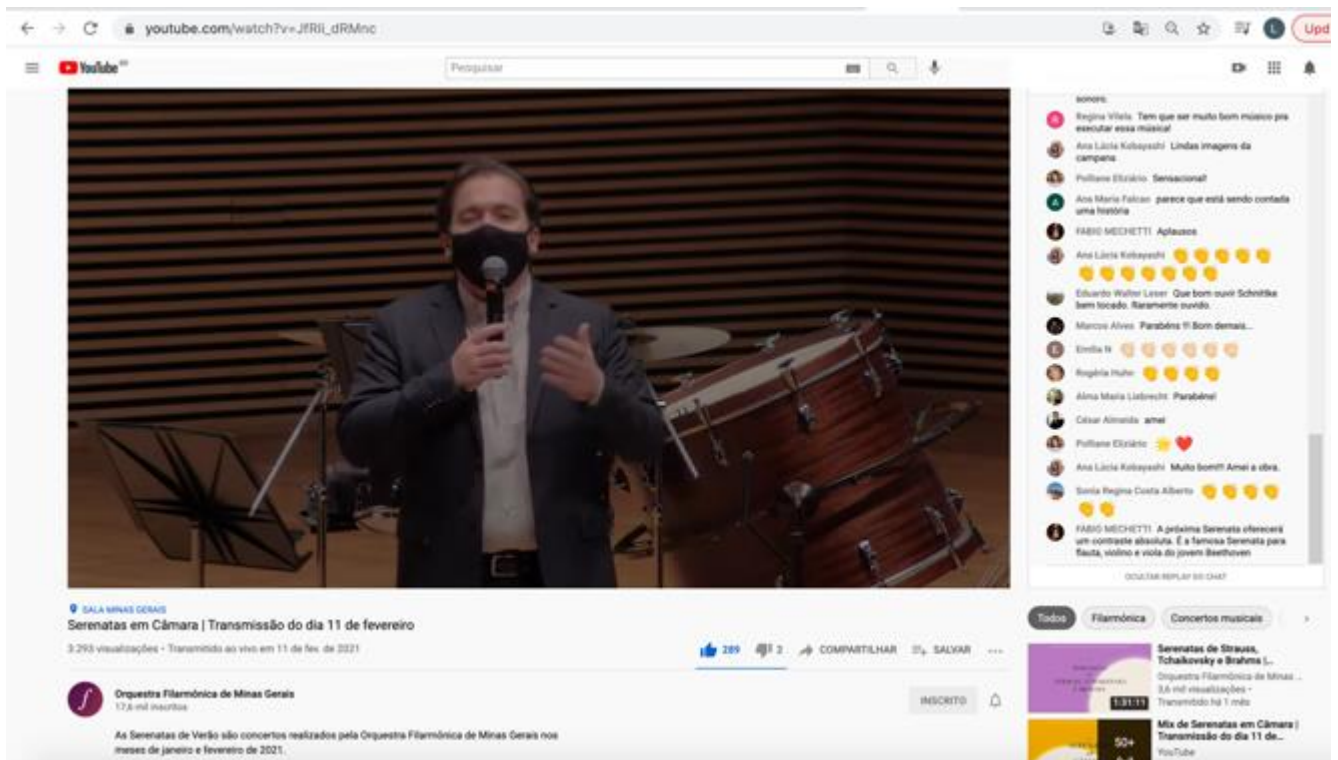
youtube.com/watch?v=JfRIi_dRMnc

Upd

YouTube BR

Pesquisar

sonoro.

Regina Vilela Tem que ser muito bom músico pra executar essa música!

Ana Lúcia Kobayashi Lindas imagens da campana

Polliane Elizário Sensacional!

Ana Maria Falcao parece que está sendo contada uma historia

FABIO MECHETTI Aplausos

Ana Lúcia Kobayashi 👏👏👏👏👏👏👏👏👏👏👏👏👏

Eduardo Walter Leser Que bom ouvir Schnitke bem tocado. Raramente ouvido.

Marcos Alves Parabéns !! Bom demais...

Emília N 👏👏👏👏👏👏

Rogéria Huhn 👏👏👏👏

Alma Maria Liebrecht Parabéns!

César Almeida amei

Polliane Elizário 🌟❤️

Ana Lúcia Kobayashi Muito bom!!! Amei a obra.

Sonia Regina Costa Alberto 👏👏👏👏👏👏

FABIO MECHETTI A próxima Serenata oferecerá um contraste absoluto. É a famosa Serenata para flauta, violino e viola do jovem Beethoven

OCULTAR REPLAY DO CHAT

SALA MINAS GERAIS

Serenatas em Câmara | Transmissão do dia 11 de fevereiro

3.293 visualizações • Transmitido ao vivo em 11 de fev. de 2021

289 2 COMPARTILHAR SALVAR ...

Orquestra Filarmônica de Minas Gerais
17,6 mil inscritos

INSCRITO

As Serenatas de Verão são concertos realizados pela Orquestra Filarmônica de Minas Gerais nos meses de janeiro e fevereiro de 2021.

Todos Filarmônica Concertos musicais

Serenatas de Strauss, Tchaikovsky e Brahms |...
Orquestra Filarmônica de Minas...
3,6 mil visualizações •
Transmitido há 1 mês
1:31:11

Mix de Serenatas em Câmara | Transmissão do dia 11 de...
YouTube
50+